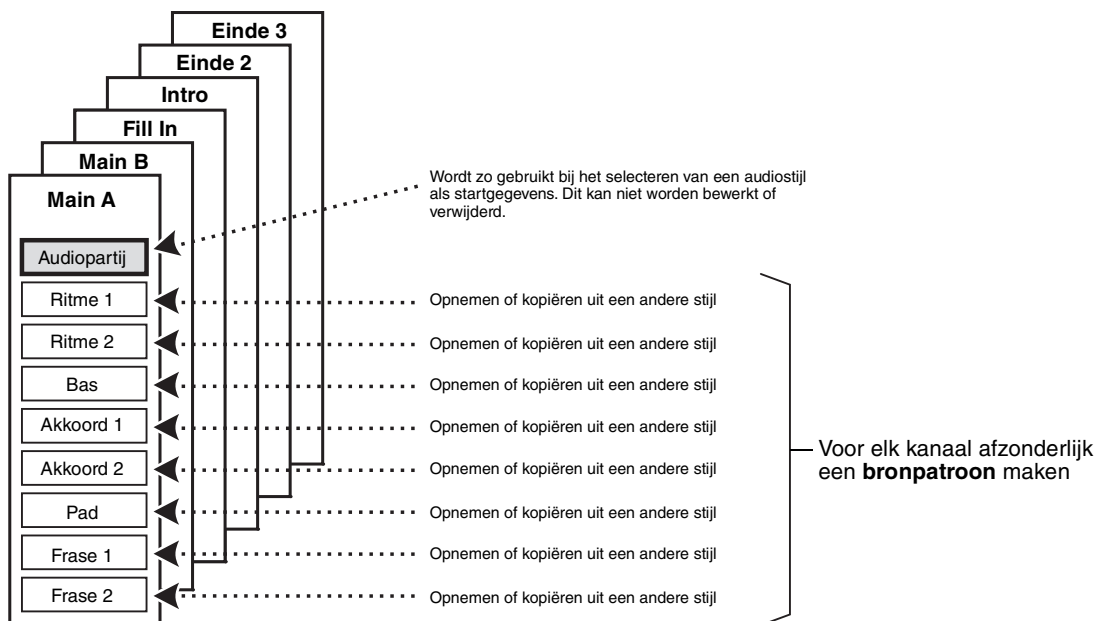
Einde 3
Einde 2
Intro
Fill In
Main B
Main A

Audiopartij
Ritme 1
Ritme 2
Bas
Akkoord 1
Akkoord 2
Pad
Frase 1
Frase 2

Wordt zo gebruikt bij het selecteren van een audiostijl als startgegevens. Dit kan niet worden bewerkt of verwijderd.

Opnemen of kopiëren uit een andere stijl
Opnemen of kopiëren uit een andere stijl
Opnemen of kopiëren uit een andere stijl
Opnemen of kopiëren uit een andere stijl
Opnemen of kopiëren uit een andere stijl
Opnemen of kopiëren uit een andere stijl
Opnemen of kopiëren uit een andere stijl
Opnemen of kopiëren uit een andere stijl

Voor elk kanaal afzonderlijk een **bronpatroon** maken